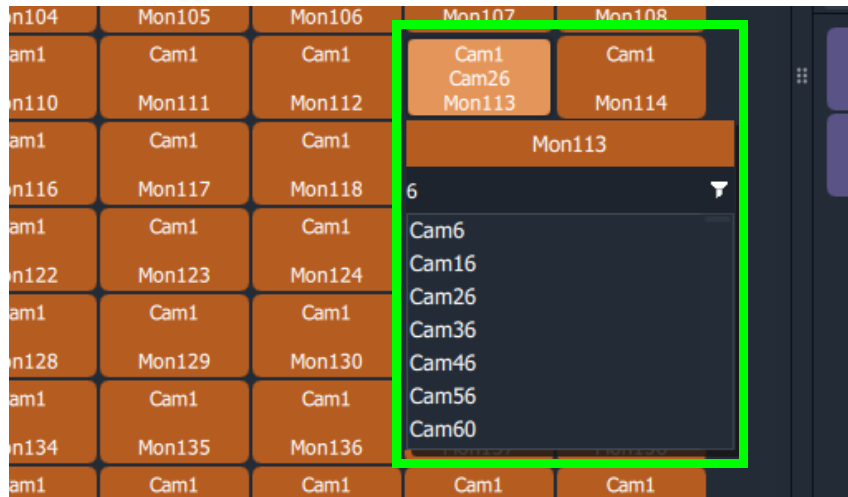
Mon104 Mon105 Mon106 Mon107 Mon108

Cam1 Mon110 | Cam1 Mon111 | Cam1 Mon112 | Cam1 Cam26 Mon113 | Cam1 Mon114

Mon113

Cam1 Mon116 | Cam1 Mon117 | Cam1 Mon118

6

Cam1 Mon122 | Cam1 Mon123 | Cam1 Mon124

Cam6
Cam16
Cam26
Cam36
Cam46
Cam56
Cam60

Cam1 Mon128 | Cam1 Mon129 | Cam1 Mon130

Cam1 Mon134 | Cam1 Mon135 | Cam1 Mon136

Cam1 Cam1 Cam1 Cam1 Cam1